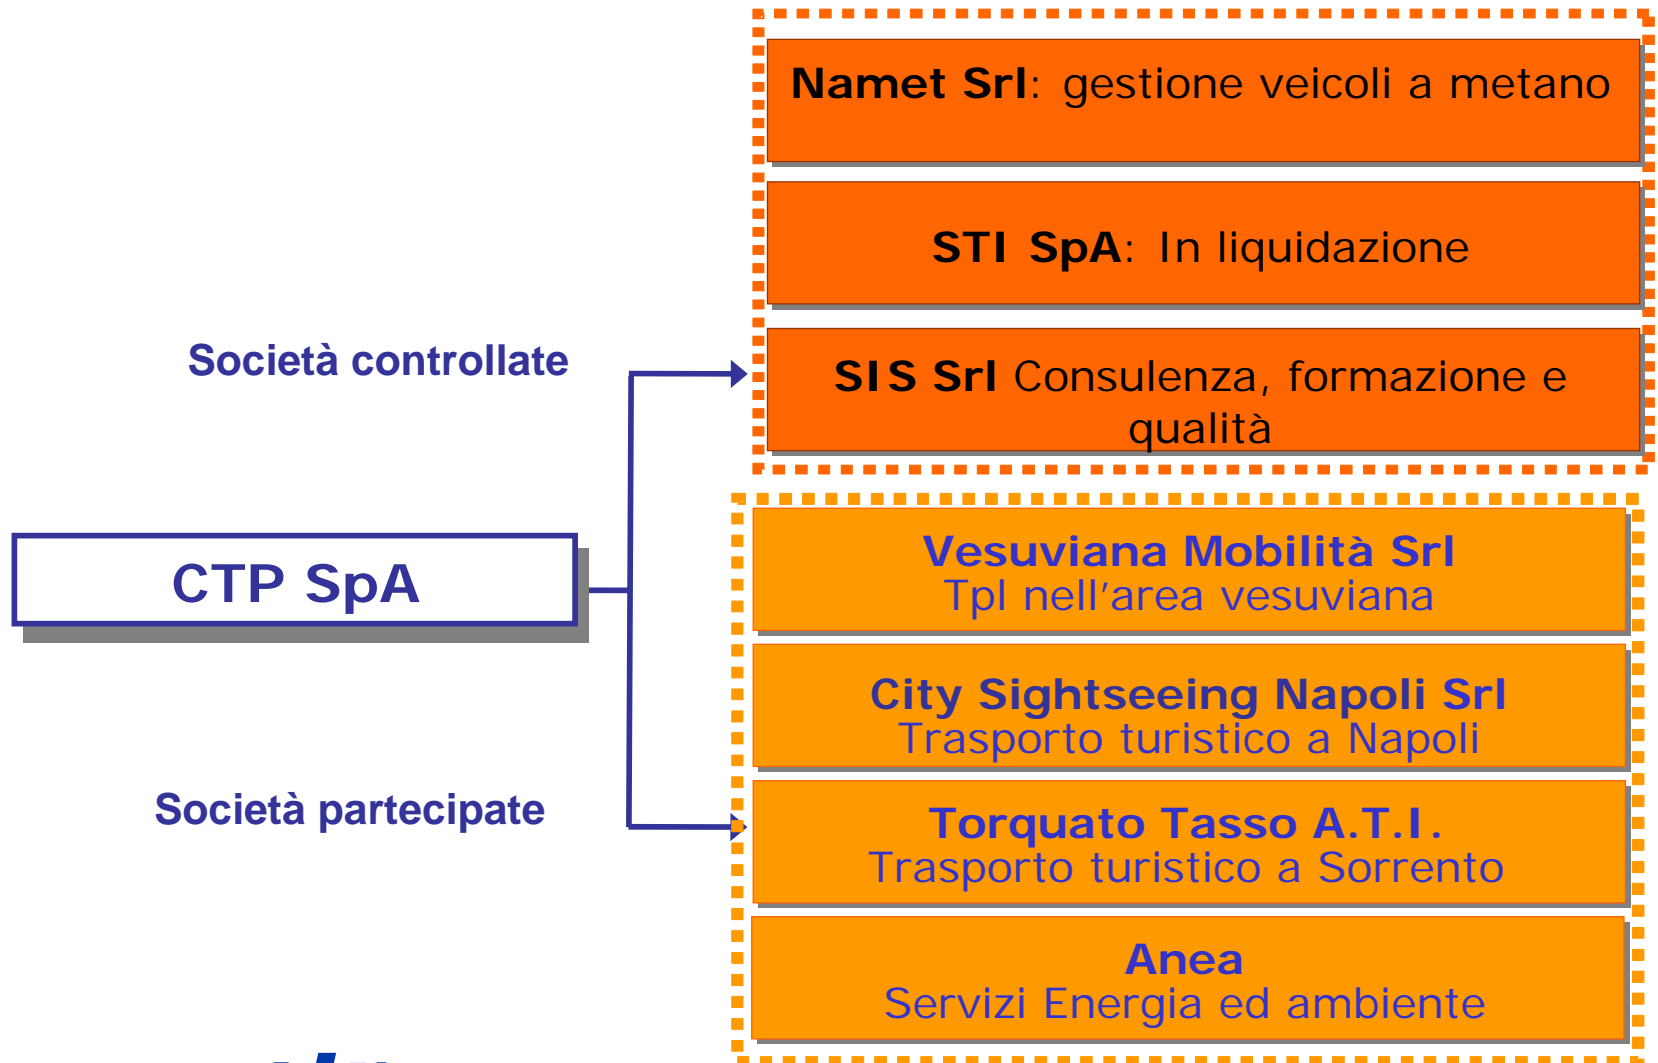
Società controllate

CTP SpA

Società partecipate

Namet Srl: gestione veicoli a metano

STI SpA: In liquidazione

SIS Srl Consulenza, formazione e qualità

Vesuviana Mobilità Srl
Tpl nell'area vesuviana

City Sightseeing Napoli Srl
Trasporto turistico a Napoli

Torquato Tasso A.T.I.
Trasporto turistico a Sorrento

Anea
Servizi Energia ed ambiente